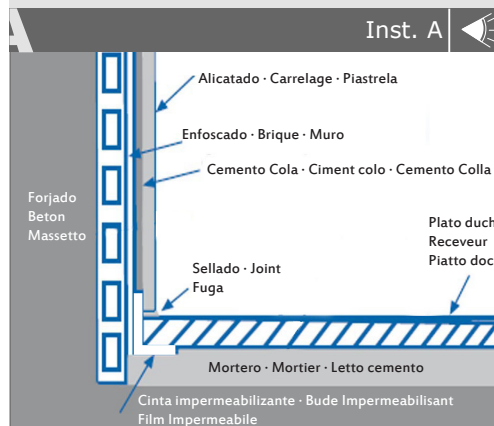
A

Inst. A

Alicatado · Carrelage · Piastrela

Enfoscado · Brique · Muro

Cemento Cola · Ciment colo · Cemento Colla

Forjado
Beton
Massetto

Plato duch
Receveur
Piatto doc

Sellado · Joint
Fuga

Mortero · Mortier · Letto cemento

Cinta impermeabilizante · Bude Impermeabilisant
Film Impermeabile